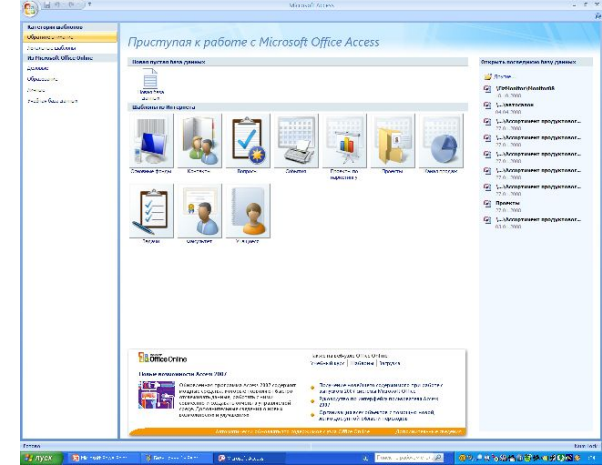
Microsoft Access

Категории шаблонов
Образцы шаблонов
Локальные шаблоны
Из Microsoft Office Online
Деловые
Образование
Личные
Учебные базы данных

Приступая к работе с Microsoft Office Access

Новая пустая база данных

Новая база данных

Шаблоны из Интернета

Основные фонды

Контакты

Вопросы

События

Проекты по маркетингу

Проекты

Заказ продаж

Задачи

Сотрудники

Учащиеся

Открыть последнюю базу данных

Другие...

\\Pollivahov\Наш\Ваш
0...2009

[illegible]
04.04.2009

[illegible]\Ассортимент продуктовог...
27.0...2009

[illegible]\Ассортимент продуктовог...
27.0...2009

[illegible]\Ассортимент продуктовог...
27.0...2009

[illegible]\Ассортимент продуктовог...
27.0...2009

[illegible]\Ассортимент продуктовог...
27.0...2009

Проекты
27.0...2009

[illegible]\Ассортимент продуктовог...
03.0...2009

Office Online

Новые возможности Access 2007

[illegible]

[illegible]

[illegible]

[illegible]

Готово

пуск